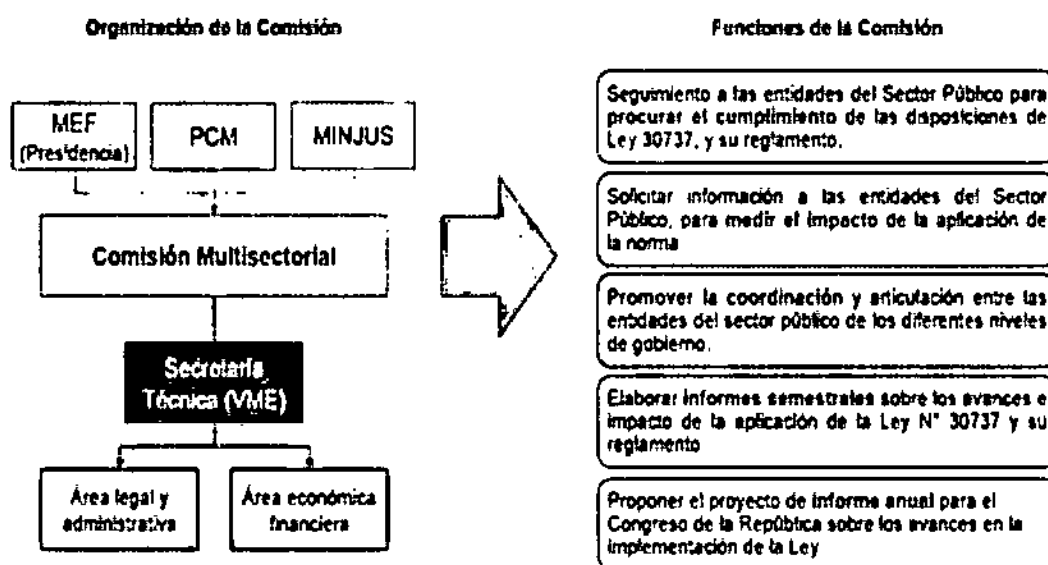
Organización de la Comisión

MEF (Presidencia)

PCM

MINJUS

Comisión Multisectorial

Secretaría Técnica (VME)

Área legal y administrativa

Área económica financiera

Funciones de la Comisión

Seguimiento a las entidades del Sector Público para procurar el cumplimiento de las disposiciones de Ley 30737, y su reglamento.

Solicitar información a las entidades del Sector Público, para medir el impacto de la aplicación de la norma

Promover la coordinación y articulación entre las entidades del sector público de los diferentes niveles de gobierno.

Elaborar informes semestrales sobre los avances e impacto de la aplicación de la Ley N° 30737 y su reglamento

Proponer el proyecto de informe anual para el Congreso de la República sobre los avances en la implementación de la Ley